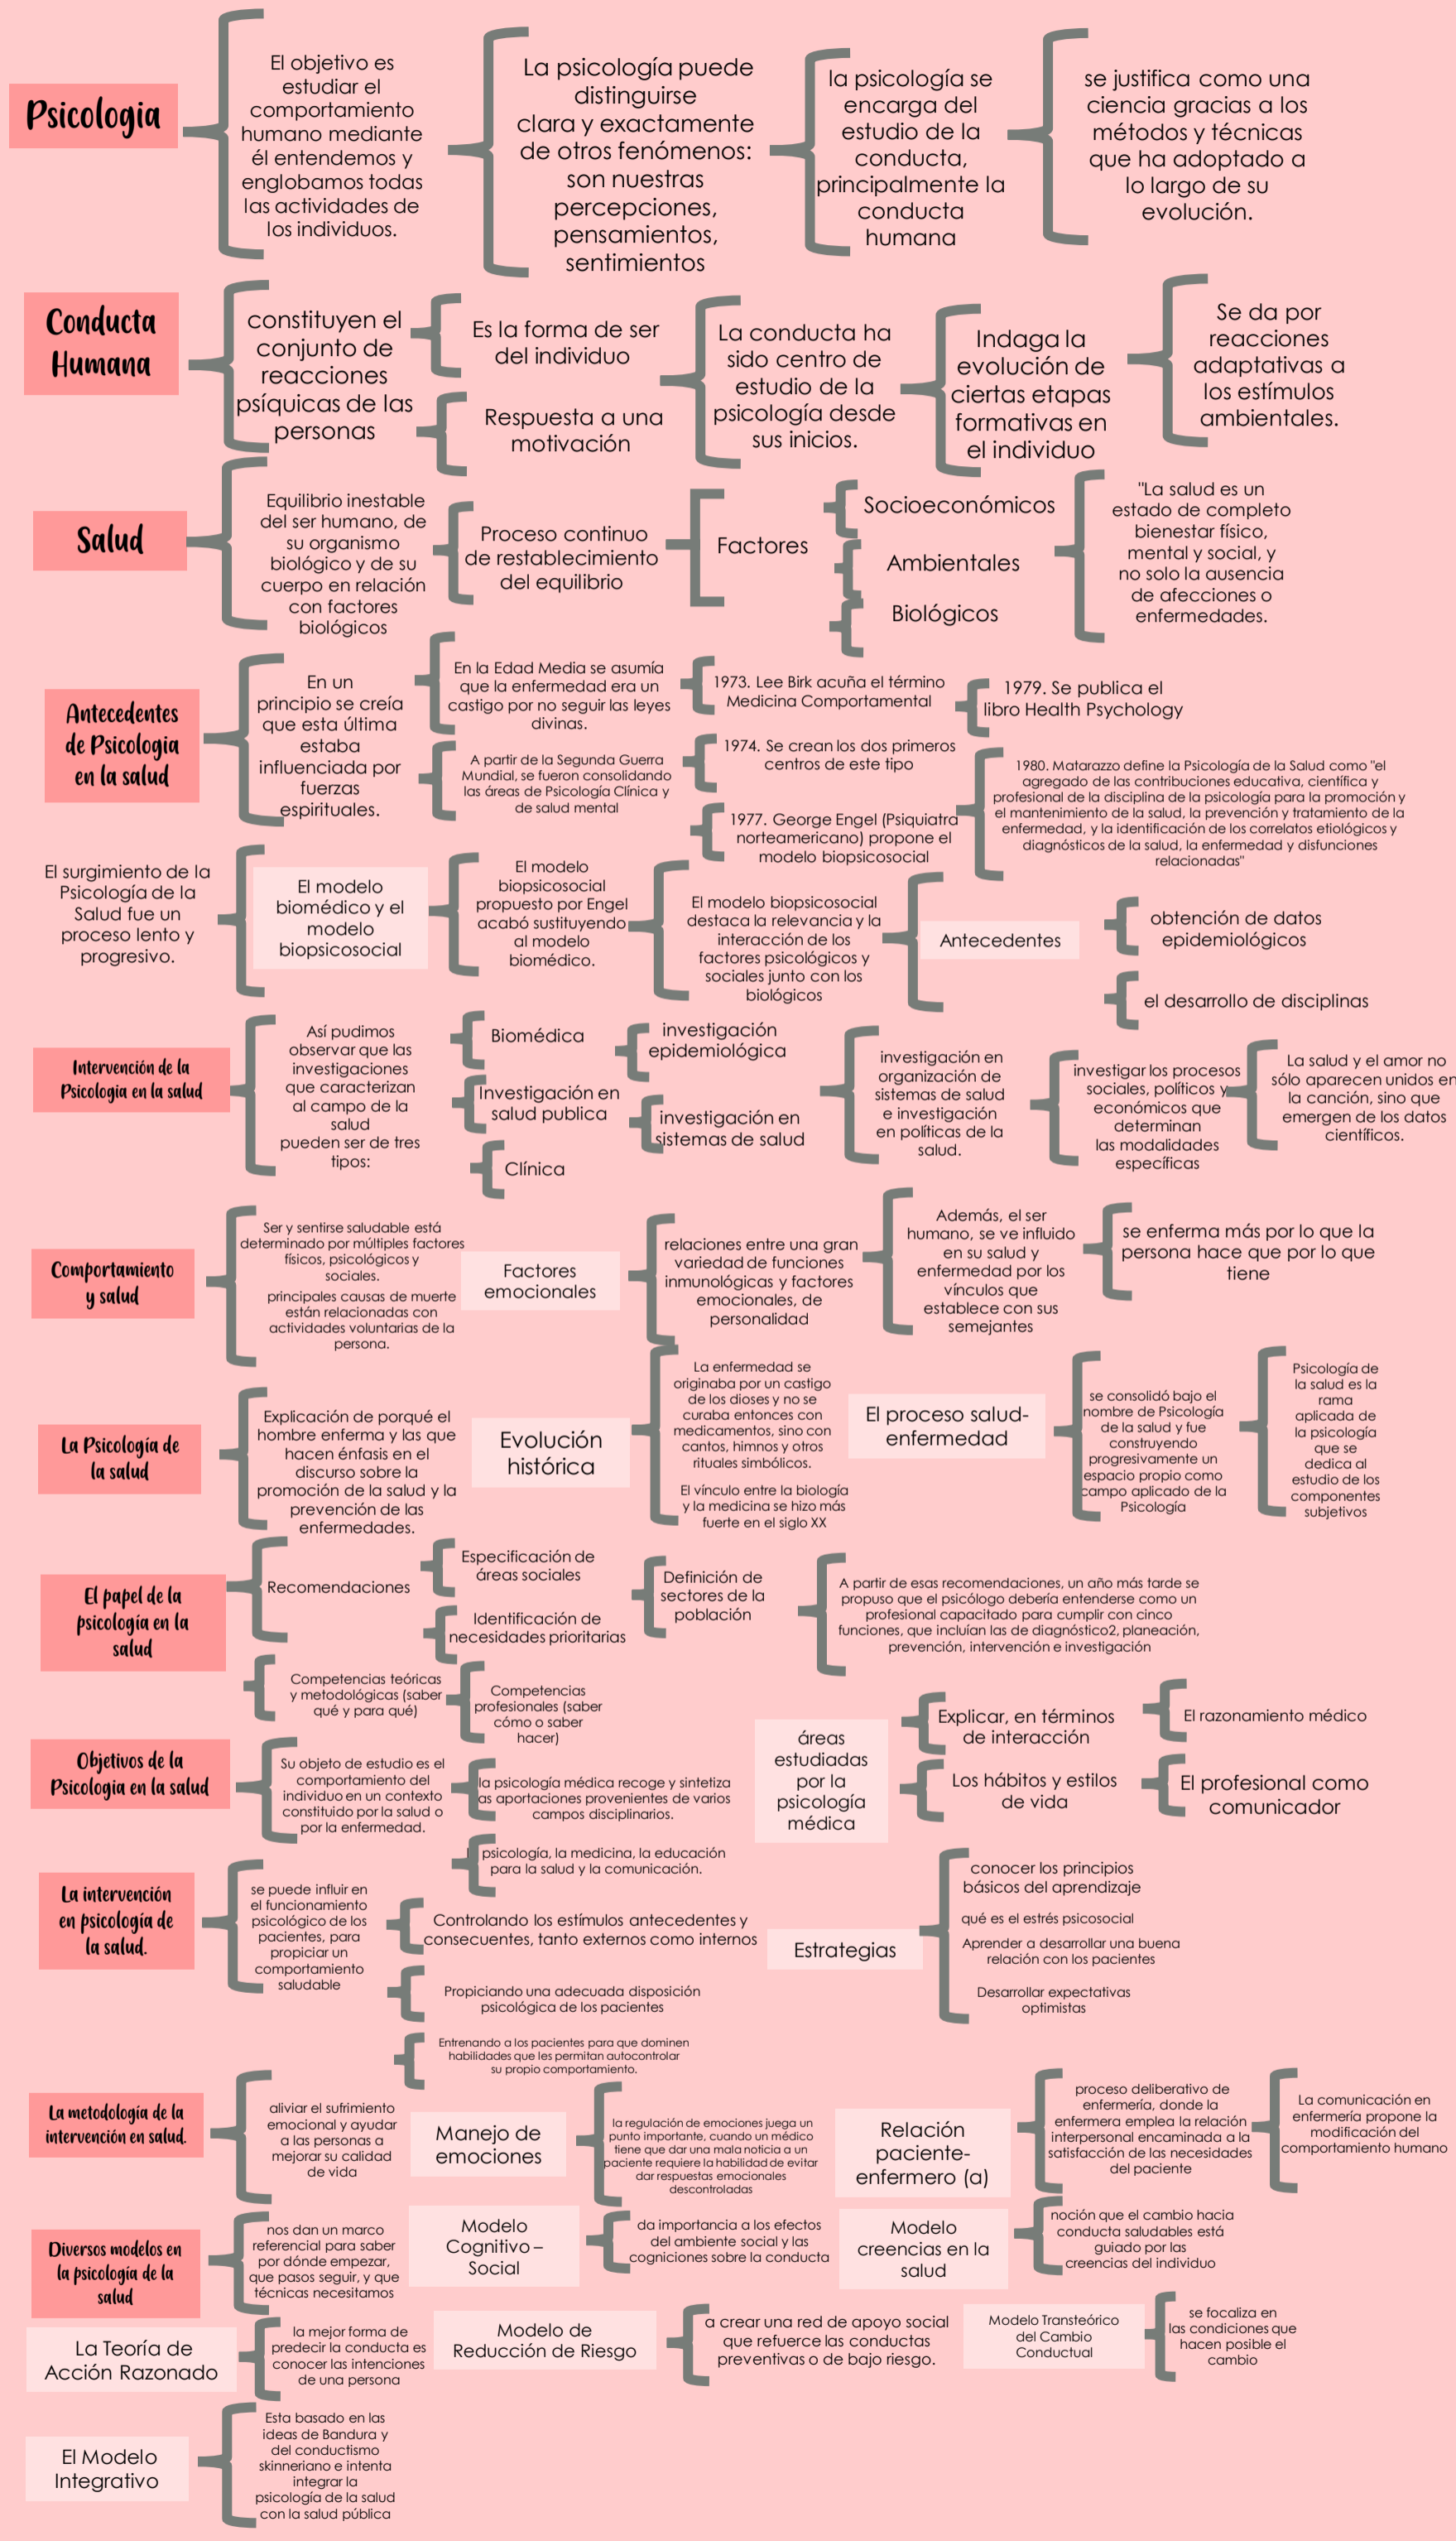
Psicologia

El objetivo es estudiar el comportamiento humano mediante él entendemos y englobamos todas las actividades de los individuos.

La psicología puede distinguirse clara y exactamente de otros fenómenos: son nuestras percepciones, pensamientos, sentimientos

la psicología se encarga del estudio de la conducta, principalmente la conducta humana

se justifica como una ciencia gracias a los métodos y técnicas que ha adoptado a lo largo de su evolución.

Conducta Humana

constituyen el conjunto de reacciones psíquicas de las personas

Es la forma de ser del individuo

Respuesta a una motivación

La conducta ha sido centro de estudio de la psicología desde sus inicios.

Indaga la evolución de ciertas etapas formativas en el individuo

Se da por reacciones adaptativas a los estímulos ambientales.

Salud

Equilibrio inestable del ser humano, de su organismo biológico y de su cuerpo en relación con factores biológicos

Proceso continuo de restablecimiento del equilibrio

Factores

Socioeconómicos

Ambientales

Biológicos

"La salud es un estado de completo bienestar físico, mental y social, y no solo la ausencia de afecciones o enfermedades.

Antecedentes de Psicologia en la salud

En un principio se creía que esta última estaba influenciada por fuerzas espirituales.

En la Edad Media se asumía que la enfermedad era un castigo por no seguir las leyes divinas.

A partir de la Segunda Guerra Mundial, se fueron consolidando las áreas de Psicología Clínica y de salud mental

1973. Lee Birk acuña el término Medicina Comportamental

1979. Se publica el libro Health Psychology

1974. Se crean los dos primeros centros de este tipo

1977. George Engel (Psiquiatra norteamericano) propone el modelo biopsicosocial

1980. Matarazzo define la Psicología de la Salud como "el agregado de las contribuciones educativa, científica y profesional de la disciplina de la psicología para la promoción y el mantenimiento de la salud, la prevención y tratamiento de la enfermedad, y la identificación de los correlatos etiológicos y diagnósticos de la salud, la enfermedad y disfunciones relacionadas"

El surgimiento de la Psicología de la Salud fue un proceso lento y progresivo.

El modelo biomédico y el modelo biopsicosocial

El modelo biopsicosocial propuesto por Engel acabó sustituyendo al modelo biomédico.

El modelo biopsicosocial destaca la relevancia y la interacción de los factores psicológicos y sociales junto con los biológicos

Antecedentes

obtención de datos epidemiológicos

el desarrollo de disciplinas

Intervención de la Psicologia en la salud

Así pudimos observar que las investigaciones que caracterizan al campo de la salud pueden ser de tres tipos:

Biomédica

Investigación en salud publica

Clínica

investigación epidemiológica

investigación en sistemas de salud

investigación en organización de sistemas de salud e investigación en políticas de la salud.

investigar los procesos sociales, políticos y económicos que determinan las modalidades específicas

La salud y el amor no sólo aparecen unidos en la canción, sino que emergen de los datos científicos.

Comportamiento y salud

Ser y sentirse saludable está determinado por múltiples factores físicos, psicológicos y sociales.
principales causas de muerte están relacionadas con actividades voluntarias de la persona.

Factores emocionales

relaciones entre una gran variedad de funciones inmunológicas y factores emocionales, de personalidad

Además, el ser humano, se ve influido en su salud y enfermedad por los vínculos que establece con sus semejantes

se enferma más por lo que la persona hace que por lo que tiene

La Psicologia de la salud

Explicación de porqué el hombre enferma y las que hacen énfasis en el discurso sobre la promoción de la salud y la prevención de las enfermedades.

Evolución histórica

La enfermedad se originaba por un castigo de los dioses y no se curaba entonces con medicamentos, sino con cantos, himnos y otros rituales simbólicos.
El vínculo entre la biología y la medicina se hizo más fuerte en el siglo XX

El proceso salud-enfermedad

se consolidó bajo el nombre de Psicología de la salud y fue construyendo progresivamente un espacio propio como campo aplicado de la Psicología

Psicología de la salud es la rama aplicada de la psicología que se dedica al estudio de los componentes subjetivos

El papel de la psicologia en la salud

Recomendaciones

Especificación de áreas sociales

Identificación de necesidades prioritarias

Definición de sectores de la población

A partir de esas recomendaciones, un año más tarde se propuso que el psicólogo debería entenderse como un profesional capacitado para cumplir con cinco funciones, que incluían las de diagnóstico2, planeación, prevención, intervención e investigación

Competencias teóricas y metodológicas (saber qué y para qué)

Competencias profesionales (saber cómo o saber hacer)

Objetivos de la Psicologia en la salud

Su objeto de estudio es el comportamiento del individuo en un contexto constituido por la salud o por la enfermedad.

la psicología médica recoge y sintetiza as aportaciones provenientes de varios campos disciplinarios.

psicología, la medicina, la educación para la salud y la comunicación.

áreas estudiadas por la psicología médica

Explicar, en términos de interacción

Los hábitos y estilos de vida

El razonamiento médico

El profesional como comunicador

La intervención en psicologia de la salud.

se puede influir en el funcionamiento psicológico de los pacientes, para propiciar un comportamiento saludable

Controlando los estímulos antecedentes y consecuentes, tanto externos como internos

Propiciando una adecuada disposición psicológica de los pacientes

Entrenando a los pacientes para que dominen habilidades que les permitan autocontrolar su propio comportamiento.

Estrategias

conocer los principios básicos del aprendizaje

qué es el estrés psicosocial

Aprender a desarrollar una buena relación con los pacientes

Desarrollar expectativas optimistas

La metodologia de la intervención en salud.

aliviar el sufrimiento emocional y ayudar a las personas a mejorar su calidad de vida

Manejo de emociones

la regulación de emociones juega un punto importante, cuando un médico tiene que dar una mala noticia a un paciente requiere la habilidad de evitar dar respuestas emocionales descontroladas

Relación paciente-enfermero (a)

proceso deliberativo de enfermería, donde la enfermera emplea la relación interpersonal encaminada a la satisfacción de las necesidades del paciente

La comunicación en enfermería propone la modificación del comportamiento humano

Diversos modelos en la psicologia de la salud

nos dan un marco referencial para saber por dónde empezar, que pasos seguir, y que técnicas necesitamos

Modelo Cognitivo – Social

da importancia a los efectos del ambiente social y las cogniciones sobre la conducta

Modelo creencias en la salud

noción que el cambio hacia conducta saludables está guiado por las creencias del individuo

La Teoría de Acción Razonado

la mejor forma de predecir la conducta es conocer las intenciones de una persona

Modelo de Reducción de Riesgo

a crear una red de apoyo social que refuerce las conductas preventivas o de bajo riesgo.

Modelo Transteórico del Cambio Conductual

se focaliza en las condiciones que hacen posible el cambio

El Modelo Integrativo

Esta basado en las ideas de Bandura y del conductismo skinneriano e intenta integrar la psicología de la salud con la salud pública